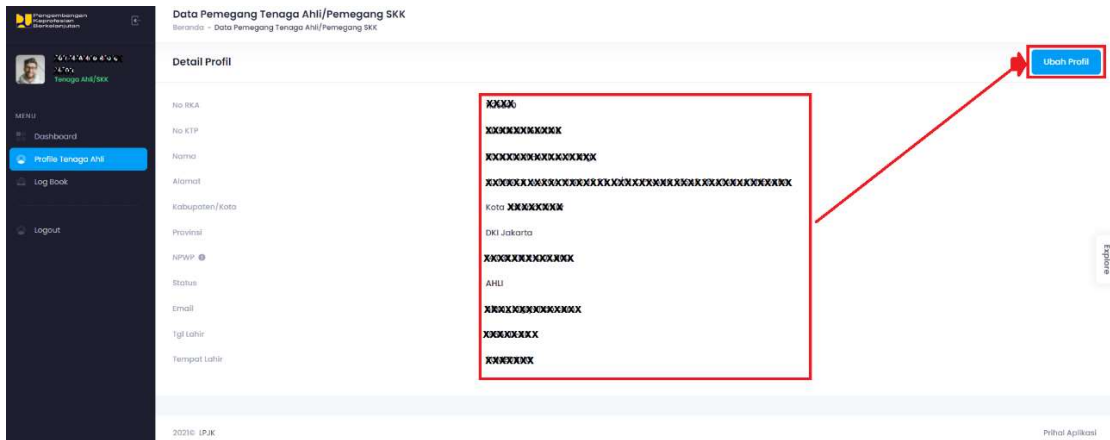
Pengembangan Keprofesian Berkelanjutan

Data Pemegang Tenaga Ahli/Pemegang SKK
Beranda - Data Pemegang Tenaga Ahli/Pemegang SKK

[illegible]
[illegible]
Tenaga Ahli/SKK

MENU
Dashboard
Profile Tenaga Ahli
Log Book
Logout

Detail Profil

Ubah Profil

| | |
|---|---|
| No RKA | XXXX |
| No KTP | XXXXXXXXXXX |
| Nama | XXXXXXXXXXXXXXXXX |
| Alamat | XXXXXXXXXXXXXXXXXXXXXXXXXXXXXXXXXXXXXXXXXXXXX |
| Kabupaten/Kota | Kota XXXXXXXX |
| Provinsi | DKI Jakarta |
| NPWP | XXXXXXXXXXXXX |
| Status | AHLI |
| Email | XXXXXXXXXXXXXXX |
| Tgl Lahir | XXXXXXXX |
| Tempat Lahir | XXXXXXX |

Explore

2021© LPJK
Pilihan Aplikasi